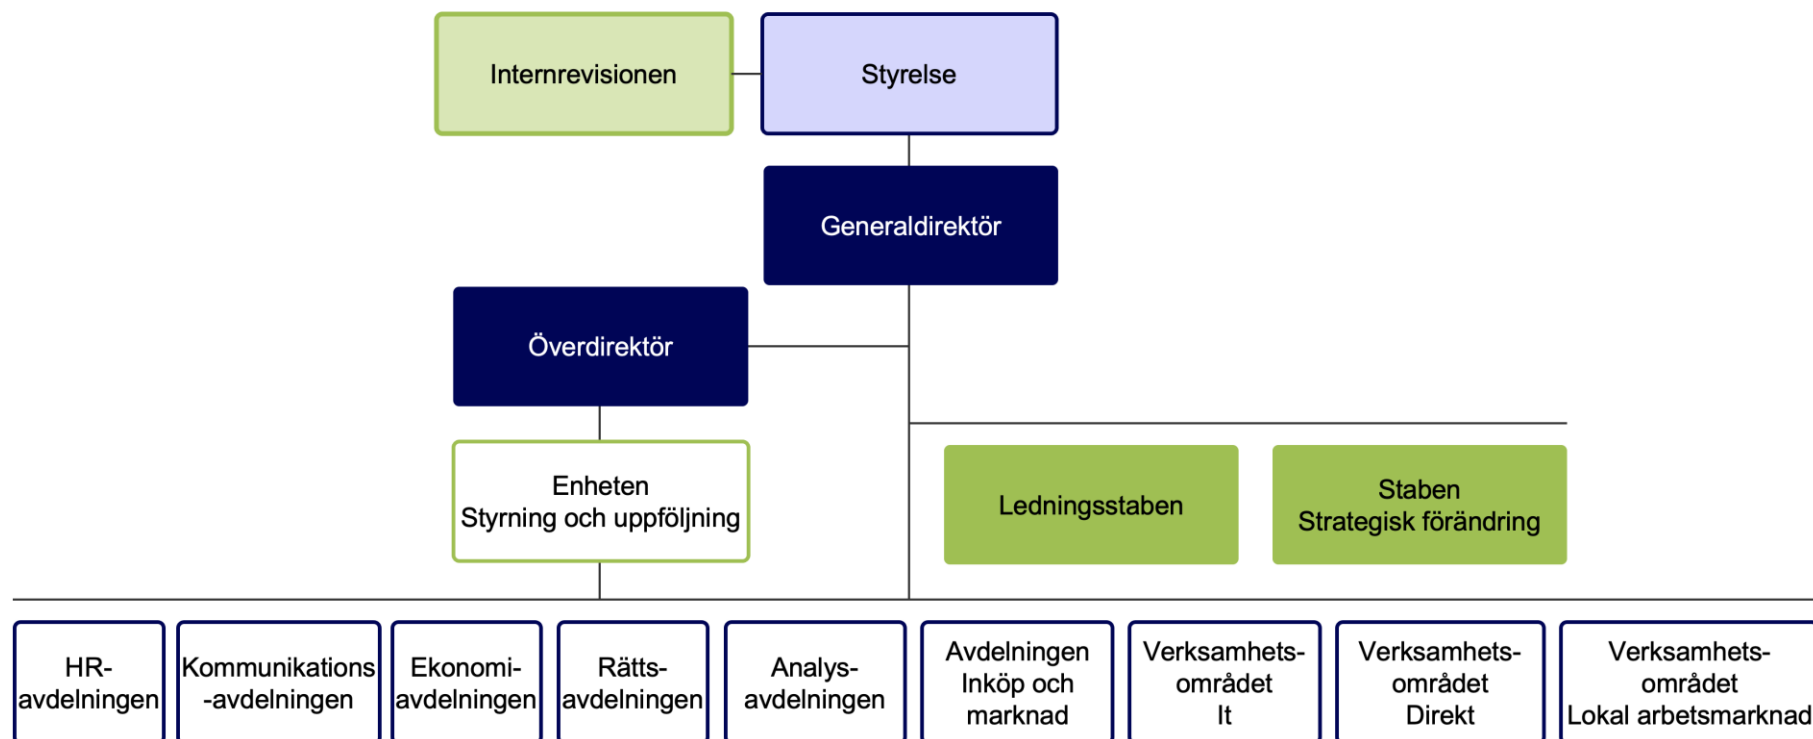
Internrevisionen

Styrelse

Generaldirektör

Överdirektör

Enheten Styrning och uppföljning

Ledningsstaben

Staben Strategisk förändring

HR-avdelningen

Kommunikations-avdelningen

Ekonomi-avdelningen

Rätts-avdelningen

Analys-avdelningen

Avdelningen Inköp och marknad

Verksamhets-området It

Verksamhets-området Direkt

Verksamhets-området Lokal arbetsmarknad